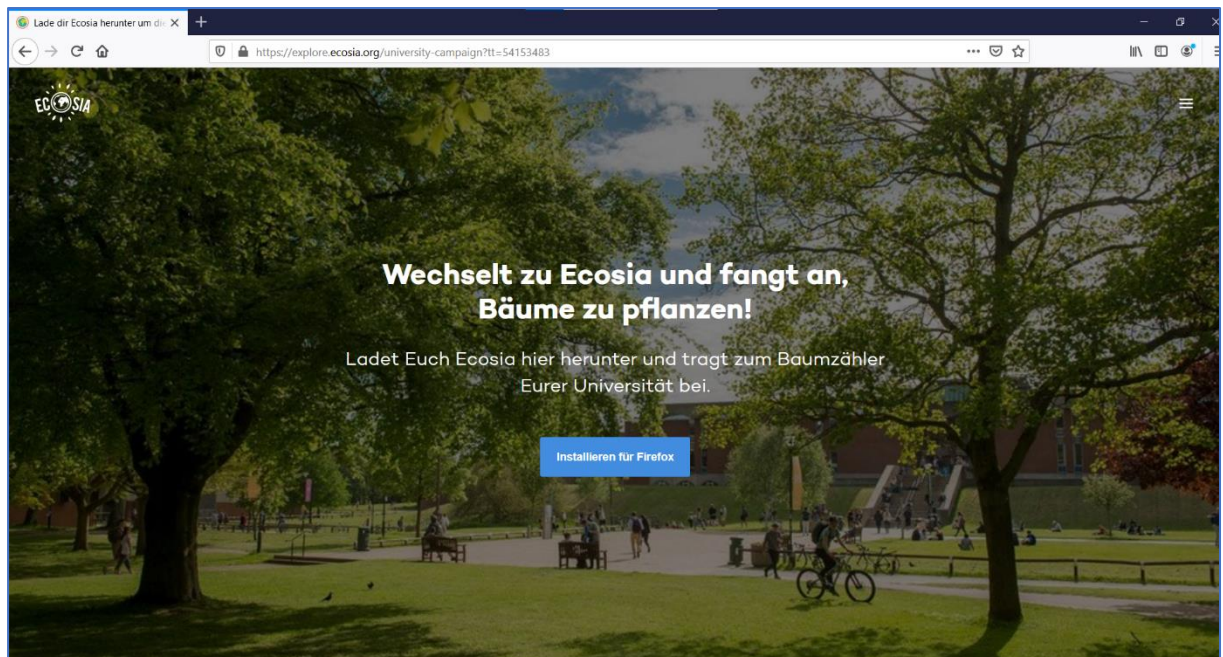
Lade dir Ecosia herunter um di

https://explore.ecosia.org/university-campaign?tt=54153483

ECOSIA

Wechselt zu Ecosia und fangt an, Bäume zu pflanzen!

Ladet Euch Ecosia hier herunter und tragt zum Baumzähler Eurer Universität bei.

Installieren für Firefox